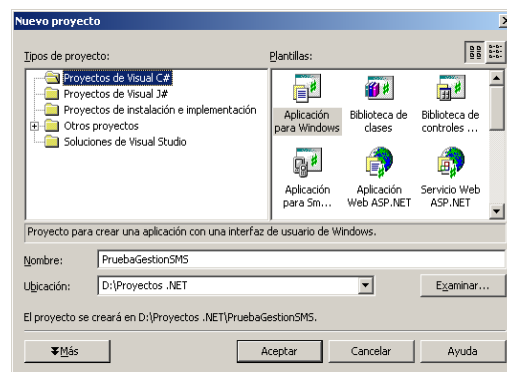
Nuevo proyecto

Tipos de proyecto:

Proyectos de Visual C#
Proyectos de Visual J#
Proyectos de instalación e implementación
Otros proyectos
Soluciones de Visual Studio

Plantillas:

Aplicación para Windows
Biblioteca de clases
Biblioteca de controles ...
Aplicación para Sm...
Aplicación Web ASP.NET
Servicio Web ASP.NET

Proyecto para crear una aplicación con una interfaz de usuario de Windows.

Nombre: PruebaGestionSMS

Ubicación: D:\Proyectos .NET

Examinar...

El proyecto se creará en D:\Proyectos .NET\PruebaGestionSMS.

Más

Aceptar

Cancelar

Ayuda